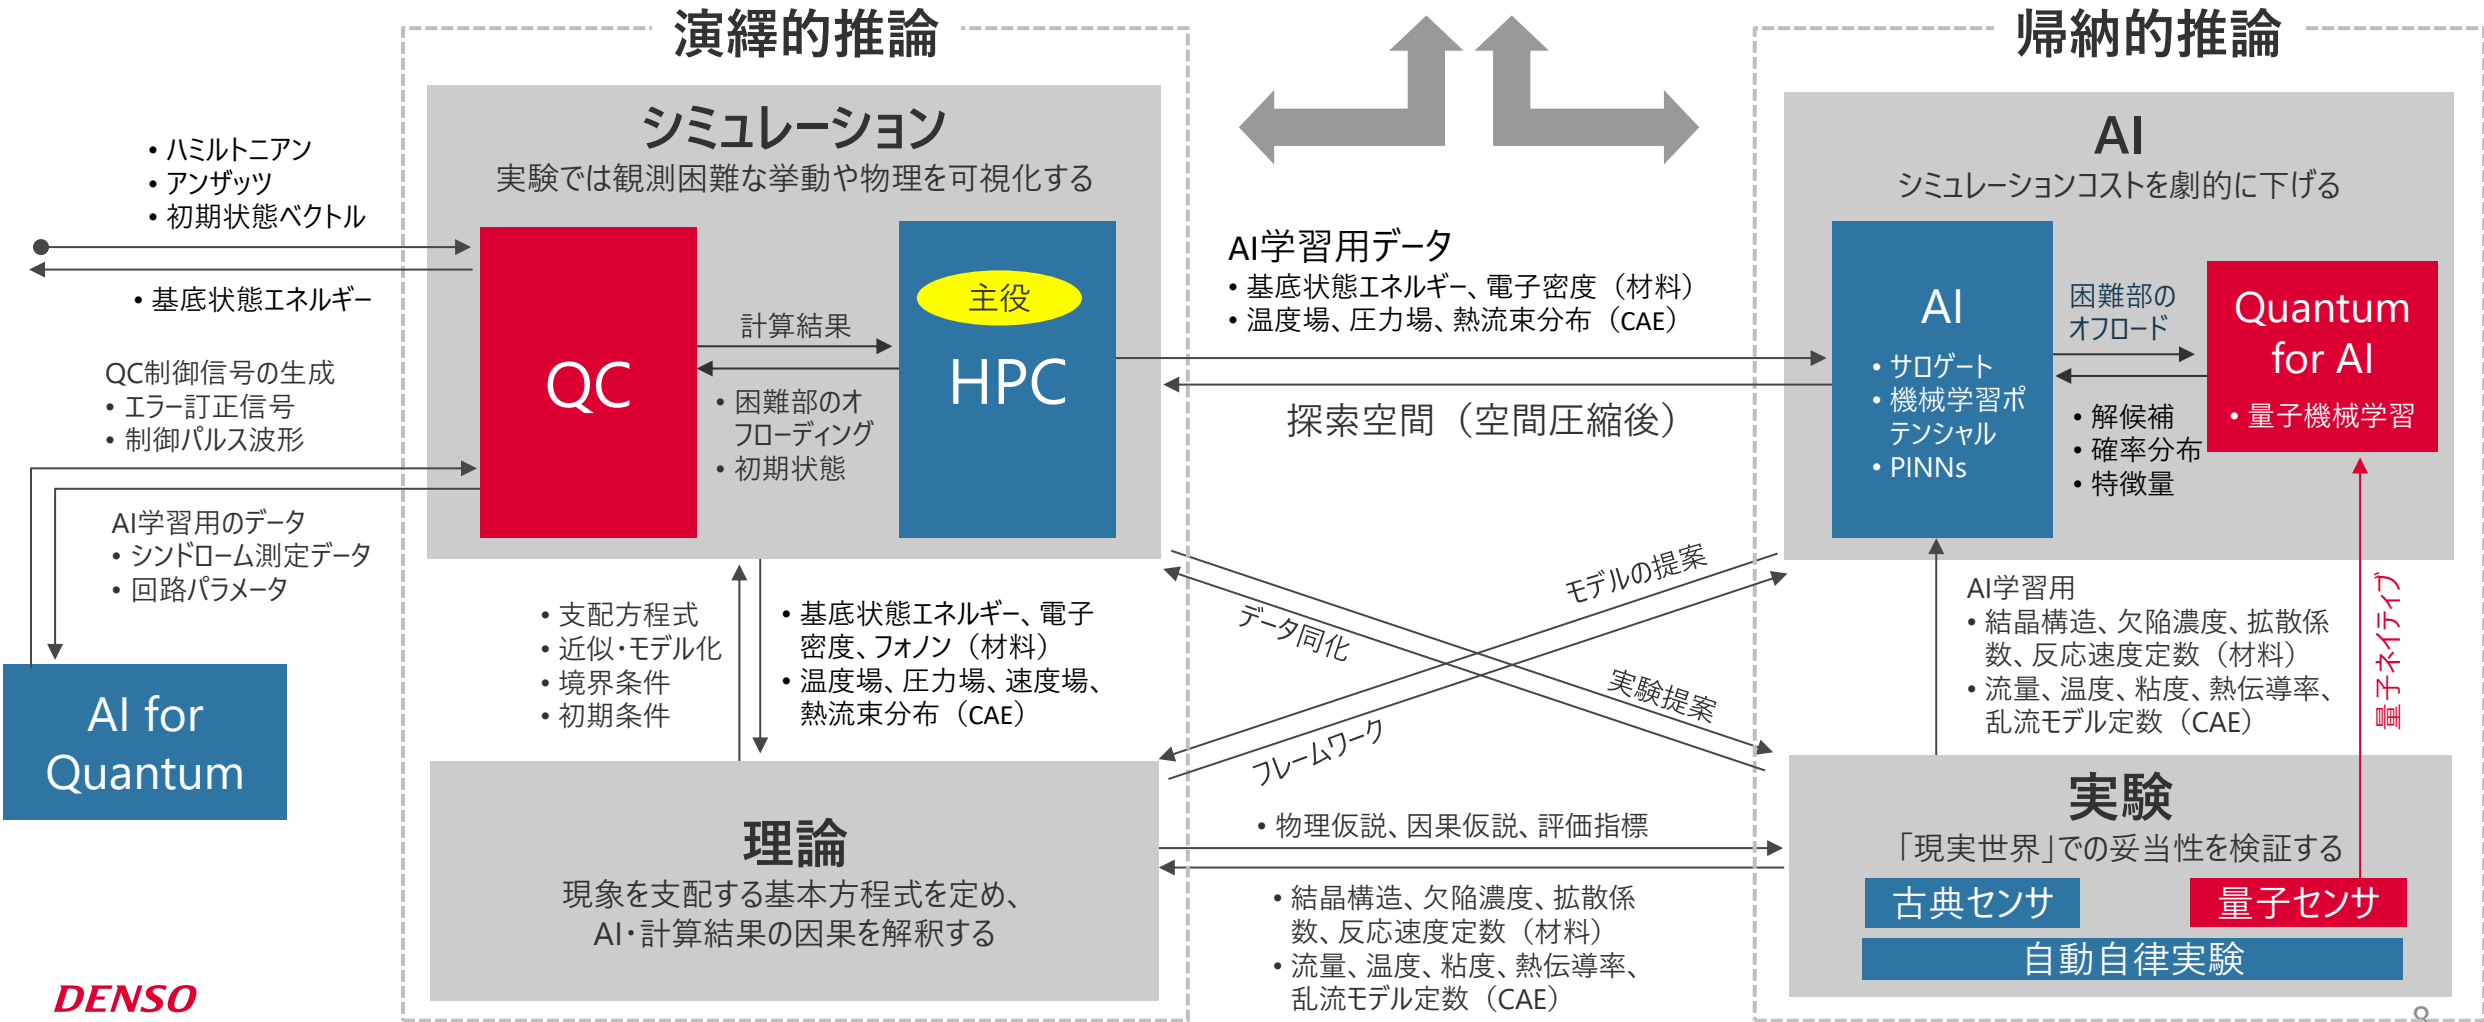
演繹的推論

帰納的推論

シミュレーション
実験では観測困難な挙動や物理を可視化する

• ハミルトニアン
• アンザッツ
• 初期状態ベクトル

• 基底状態エネルギー

QC制御信号の生成
• エラー訂正信号
• 制御パルス波形

AI学習用のデータ
• シンドローム測定データ
• 回路パラメータ

QC

計算結果

• 困難部のオフローディング
• 初期状態

主役

HPC

AI for Quantum

AI
シミュレーションコストを劇的に下げる

AI学習用データ
• 基底状態エネルギー、電子密度（材料）
• 温度場、圧力場、熱流束分布（CAE）

探索空間（空間圧縮後）

AI
• サロゲート
• 機械学習ポテンシャル
• PINNs

困難部のオフロード

Quantum for AI
• 量子機械学習

• 解候補
• 確率分布
• 特徴量

• 支配方程式
• 近似･モデル化
• 境界条件
• 初期条件

• 基底状態エネルギー、電子密度、フォノン（材料）
• 温度場、圧力場、速度場、熱流束分布（CAE）

データ同化

モデルの提案

実験提案

フレームワーク

AI学習用
• 結晶構造、欠陥濃度、拡散係数、反応速度定数（材料）
• 流量、温度、粘度、熱伝導率、乱流モデル定数（CAE）

量子ネイティブ

理論
現象を支配する基本方程式を定め、AI･計算結果の因果を解釈する

• 物理仮説、因果仮説、評価指標

• 結晶構造、欠陥濃度、拡散係数、反応速度定数（材料）
• 流量、温度、粘度、熱伝導率、乱流モデル定数（CAE）

実験
「現実世界」での妥当性を検証する

古典センサ

量子センサ

自動自律実験

DENSO

8